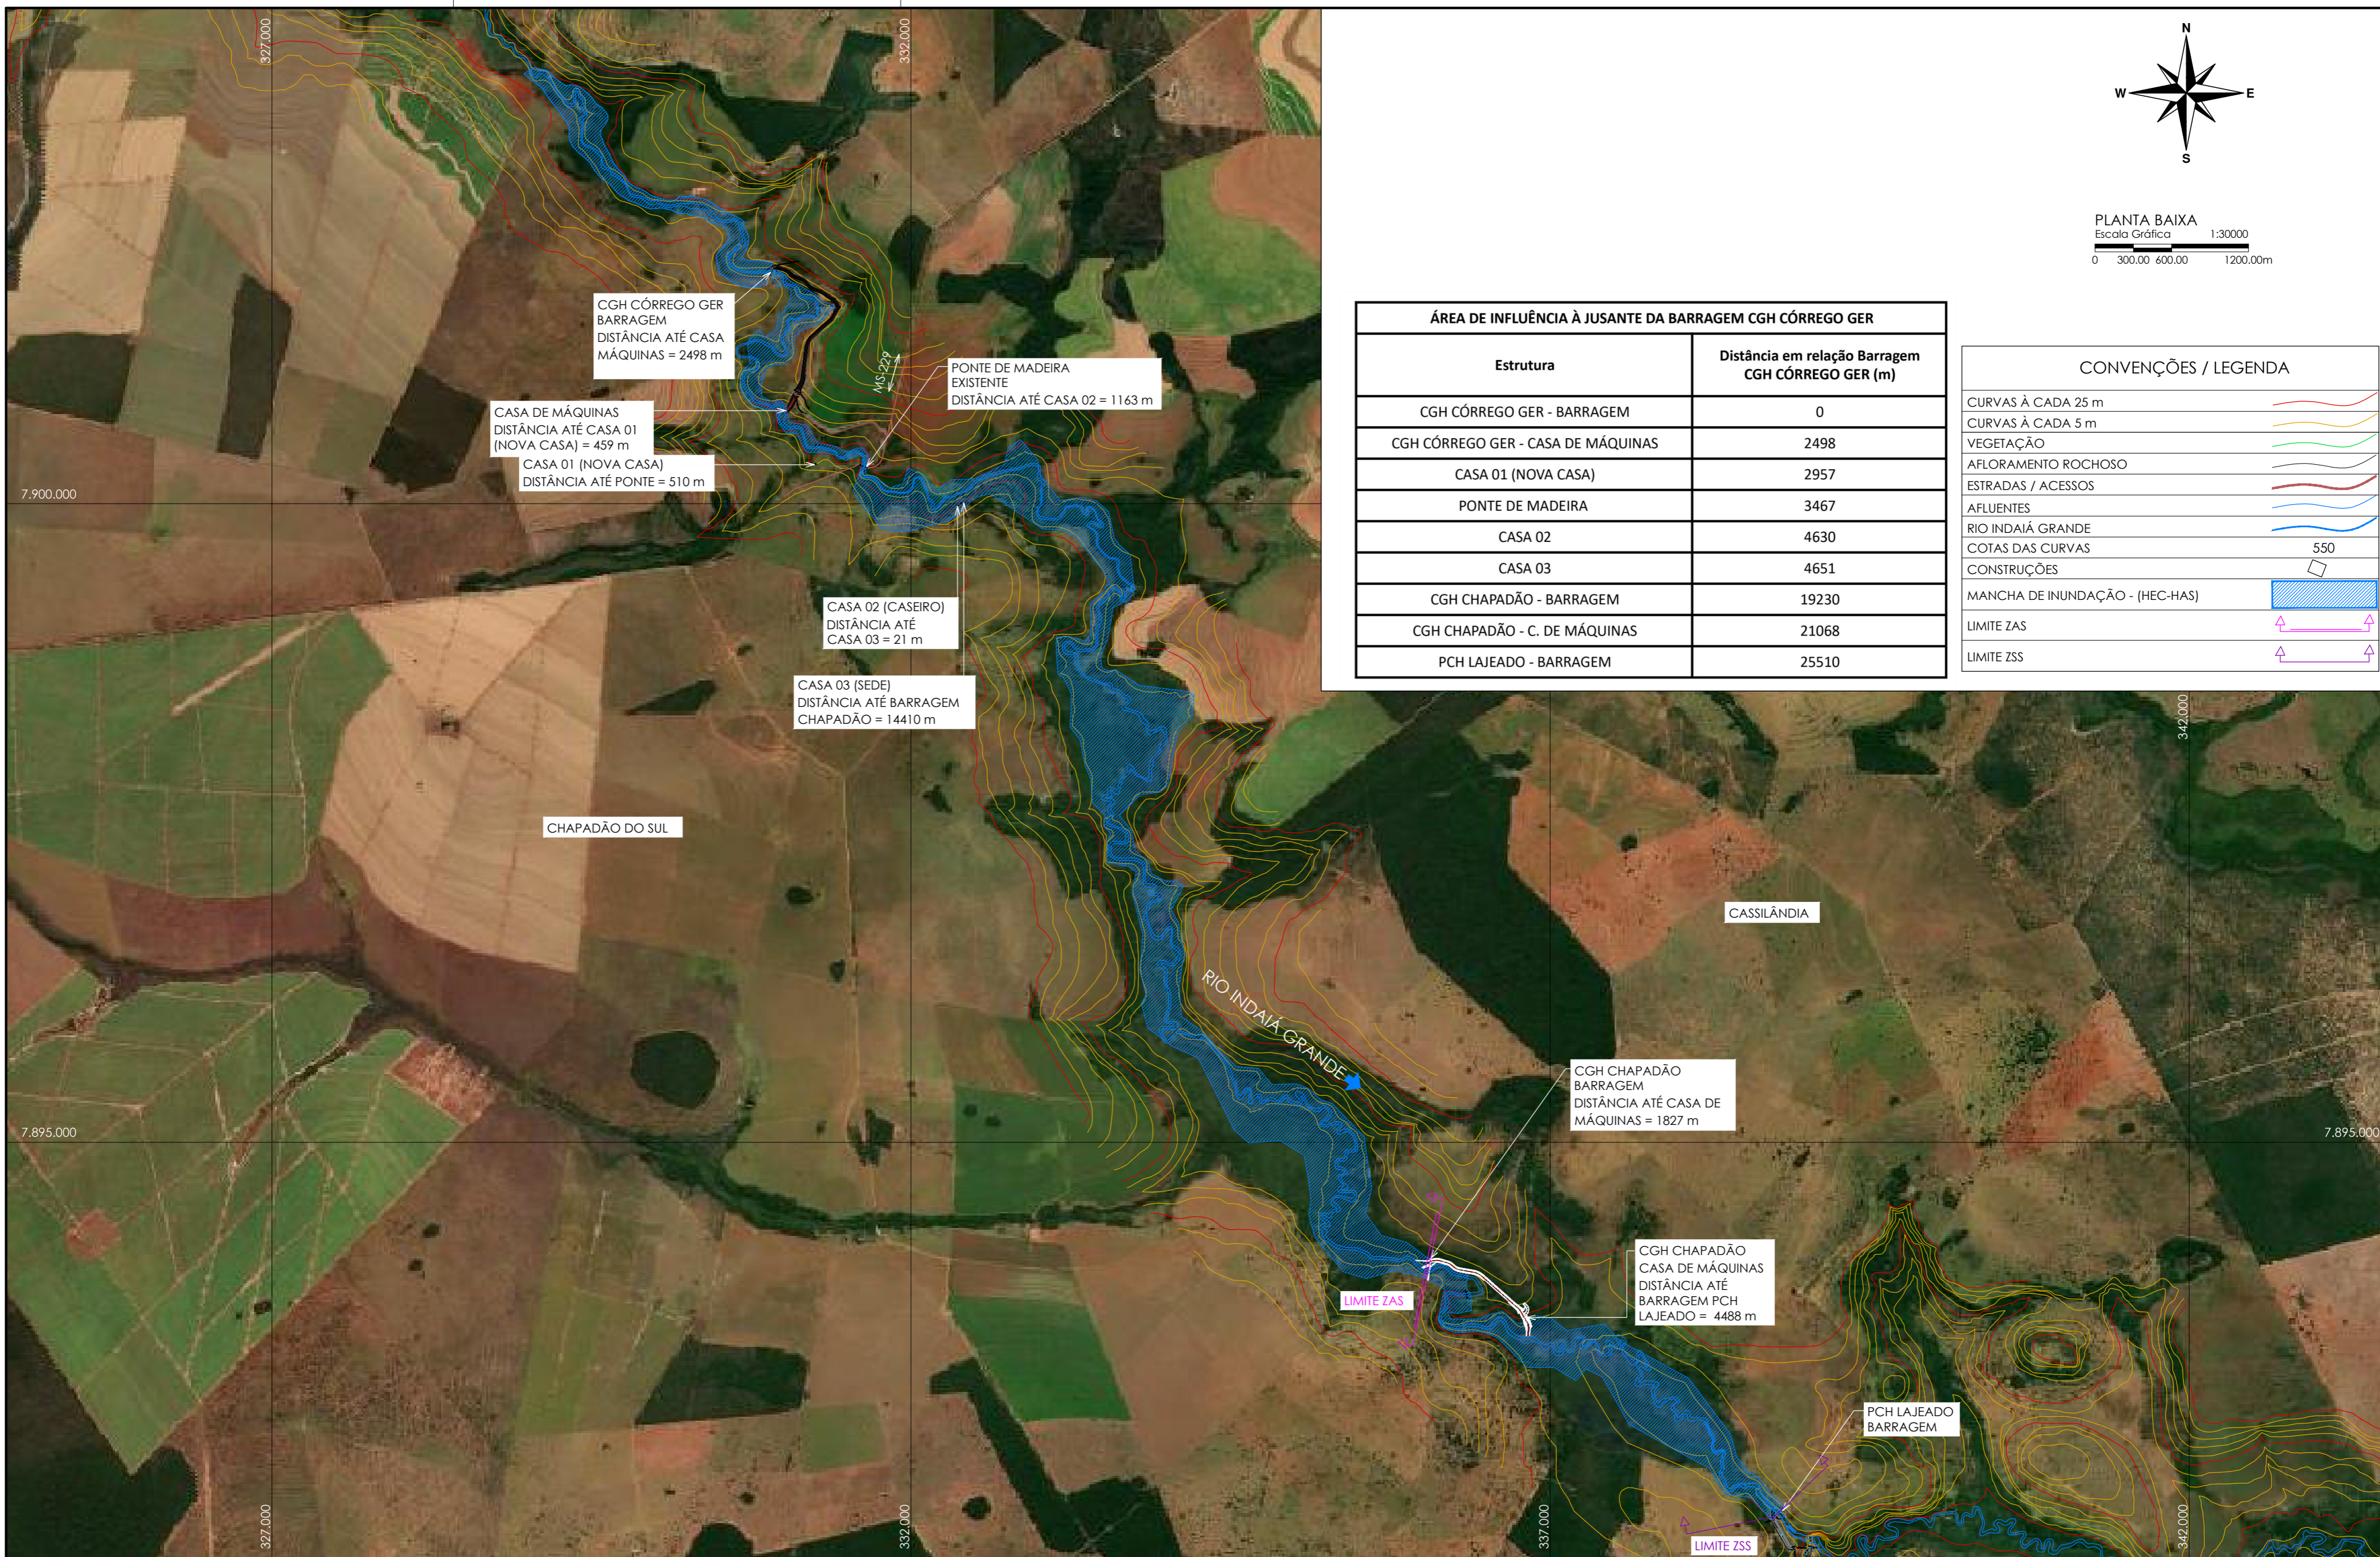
327.000
332.000

N
W
E
S

PLANTA BAIXA
Escala Gráfica 1:30000
0 300.00 600.00 1200.00m

ÁREA DE INFLUÊNCIA À JUSANTE DA BARRAGEM CGH CÓRREGO GER

| Estrutura | Distância em relação Barragem CGH CÓRREGO GER (m) |
|---|---|
| CGH CÓRREGO GER - BARRAGEM | 0 |
| CGH CÓRREGO GER - CASA DE MÁQUINAS | 2498 |
| CASA 01 (NOVA CASA) | 2957 |
| PONTE DE MADEIRA | 3467 |
| CASA 02 | 4630 |
| CASA 03 | 4651 |
| CGH CHAPADÃO - BARRAGEM | 19230 |
| CGH CHAPADÃO - C. DE MÁQUINAS | 21068 |
| PCH LAJEADO - BARRAGEM | 25510 |

CONVENÇÕES / LEGENDA
CURVAS À CADA 25 m
CURVAS À CADA 5 m
VEGETAÇÃO
AFLORAMENTO ROCHOSO
ESTRADAS / ACESSOS
AFLUENTES
RIO INDAIÁ GRANDE
COTAS DAS CURVAS 550
CONSTRUÇÕES
MANCHA DE INUNDAÇÃO - (HEC-HAS)
LIMITE ZAS
LIMITE ZSS

CGH CÓRREGO GER BARRAGEM DISTÂNCIA ATÉ CASA MÁQUINAS = 2498 m

PONTE DE MADEIRA EXISTENTE DISTÂNCIA ATÉ CASA 02 = 1163 m

MS-229

CASA DE MÁQUINAS DISTÂNCIA ATÉ CASA 01 (NOVA CASA) = 459 m

CASA 01 (NOVA CASA) DISTÂNCIA ATÉ PONTE = 510 m

7.900.000

CASA 02 (CASEIRO) DISTÂNCIA ATÉ CASA 03 = 21 m

CASA 03 (SEDE) DISTÂNCIA ATÉ BARRAGEM CHAPADÃO = 14410 m

CHAPADÃO DO SUL

342.000

CASSILÂNDIA

RIO INDAIÁ GRANDE

CGH CHAPADÃO BARRAGEM DISTÂNCIA ATÉ CASA DE MÁQUINAS = 1827 m

7.895.000
7.895.000

CGH CHAPADÃO CASA DE MÁQUINAS DISTÂNCIA ATÉ BARRAGEM PCH LAJEADO = 4488 m

LIMITE ZAS

PCH LAJEADO BARRAGEM

LIMITE ZSS

327.000
332.000
337.000
342.000